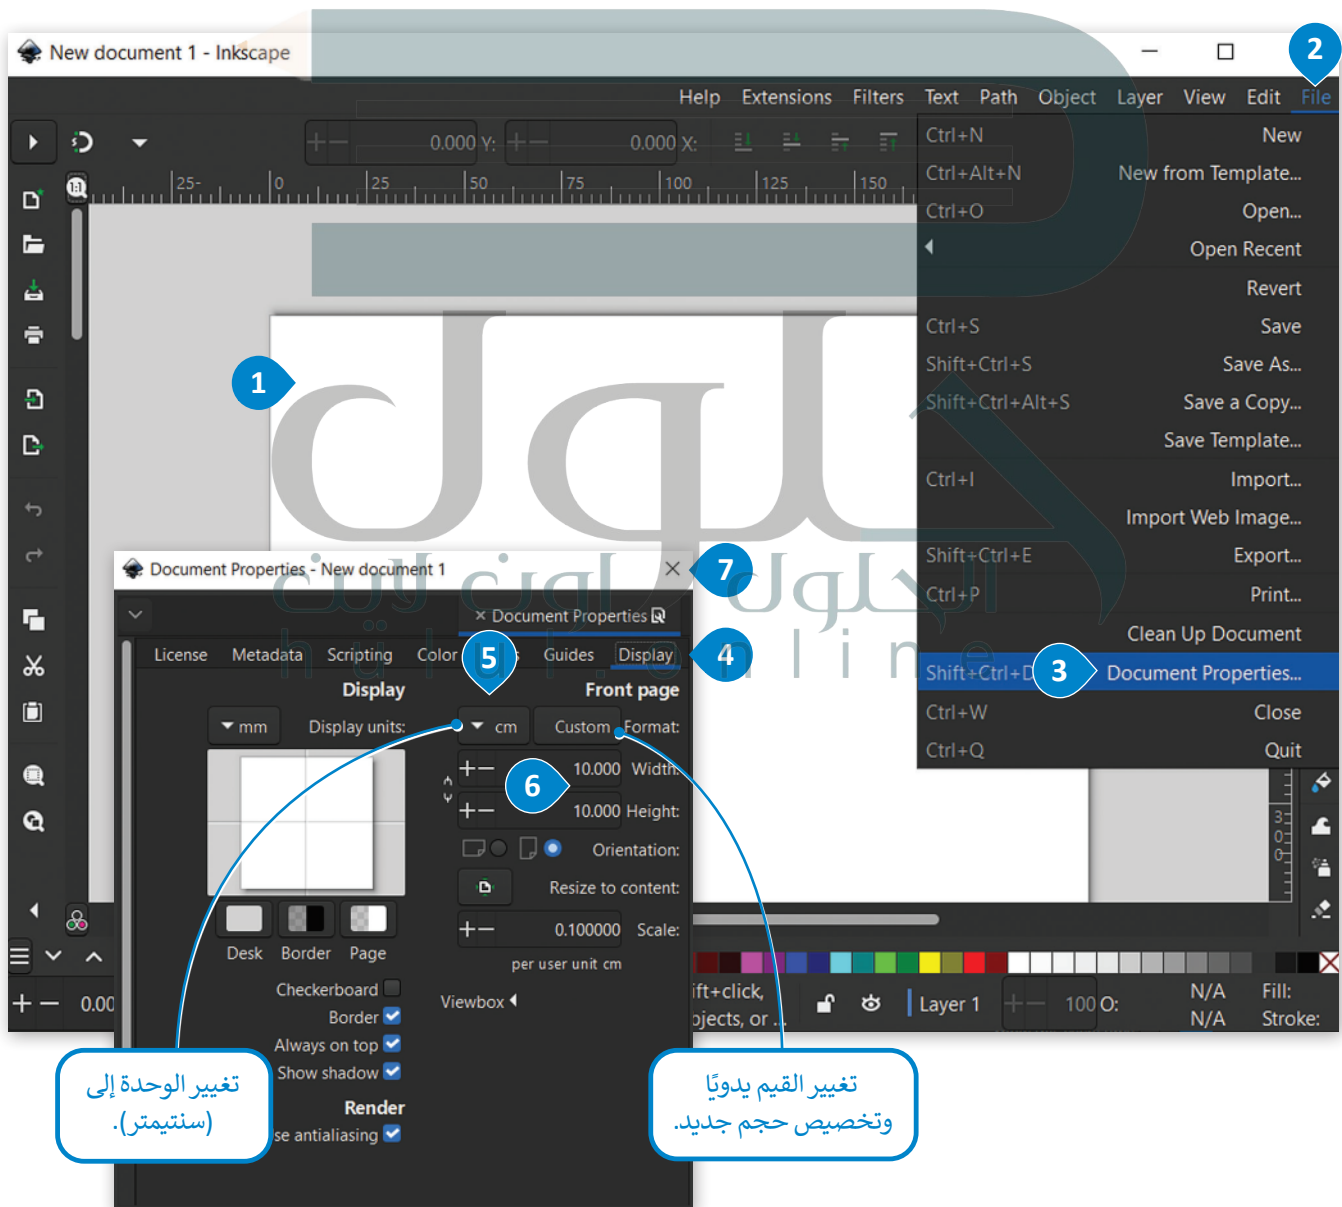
New document 1 - Inkscape

2

Help Extensions Filters Text Path Object Layer View Edit File

0.000 Y: 0.000 X:

25- 0 25 50 75 100 125 150

| Ctrl+N | New |
|---|---|
| Ctrl+Alt+N | New from Template... |
| Ctrl+O | Open... |
| | Open Recent |
| | Revert |
| Ctrl+S | Save |
| Shift+Ctrl+S | Save As... |
| Shift+Ctrl+Alt+S | Save a Copy... |
| | Save Template... |
| Ctrl+I | Import... |
| | Import Web Image... |
| Shift+Ctrl+E | Export... |
| Ctrl+P | Print... |
| | Clean Up Document |
| Shift+Ctrl+D | Document Properties... |
| Ctrl+W | Close |
| Ctrl+Q | Quit |

1

3

Document Properties - New document 1

7

× Document Properties

License Metadata Scripting Color Guides Display

4

5

Display

Front page

mm Display units: cm Custom Format:

6

10.000 Width:

10.000 Height:

Orientation:

Resize to content:

0.100000 Scale:

per user unit cm

Viewbox

Desk Border Page

Checkerboard

Border

Always on top

Show shadow

Render

se antialiasing

ift+click, jects, or

Layer 1 100 O: N/A N/A Fill: Stroke:

0.00

تغيير الوحدة إلى (سنتيمتر).

تغيير القيم يدويًا وتخصيص حجم جديد.